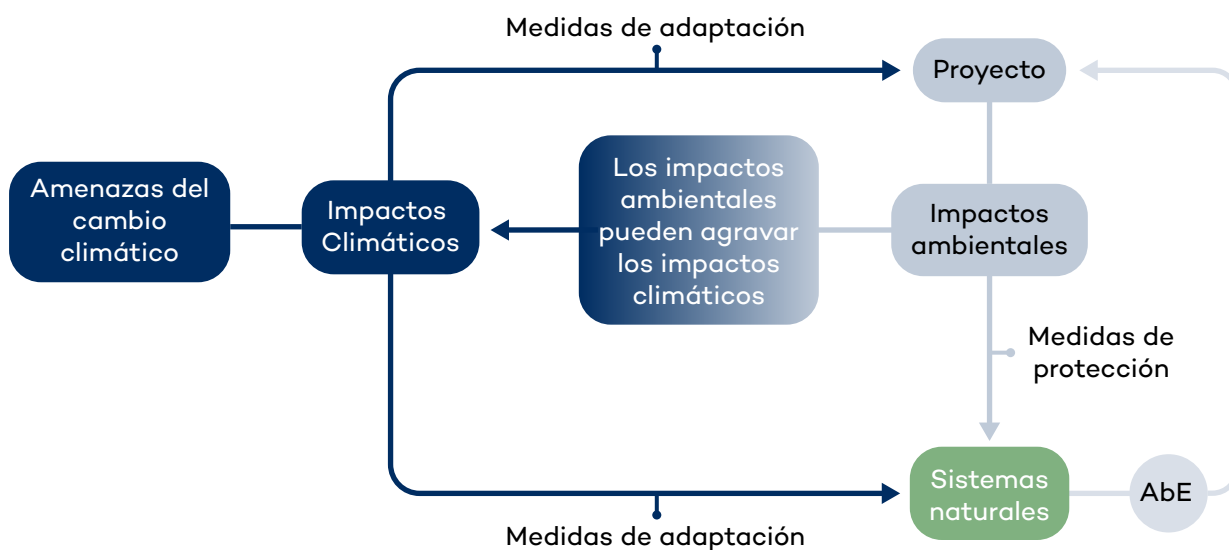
Medidas de adaptación

Proyecto

Amenazas del cambio climático

Impactos Climáticos

Los impactos ambientales pueden agravar los impactos climáticos

Impactos ambientales

Medidas de protección

Sistemas naturales

AbE

Medidas de adaptación